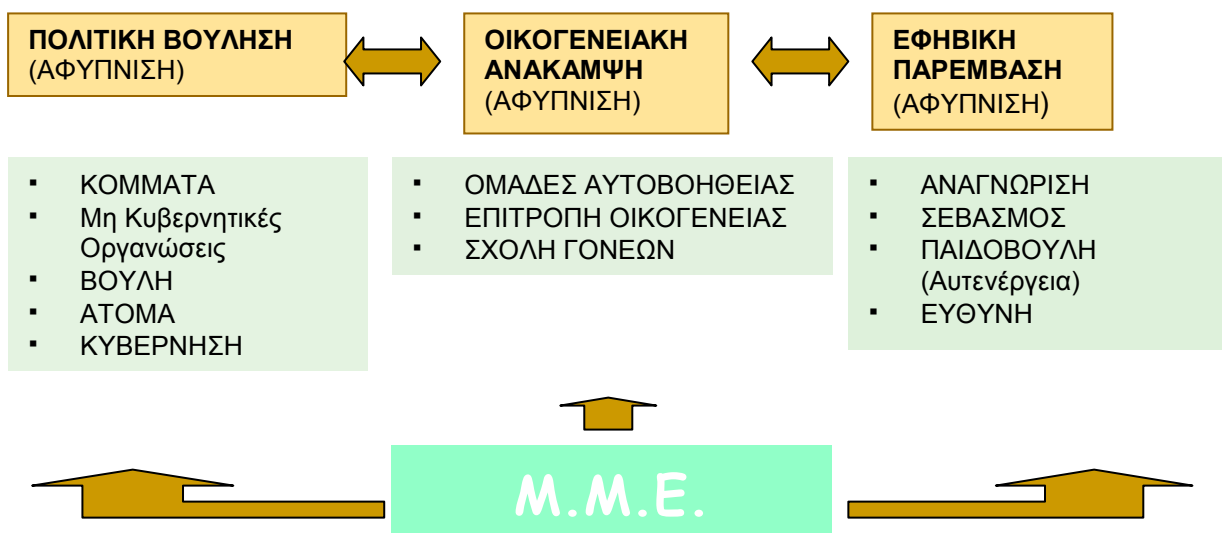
ΠΟΛΙΤΙΚΗ ΒΟΥΛΗΣΗ
(ΑΦΥΠΝΙΣΗ)

ΟΙΚΟΓΕΝΕΙΑΚΗ ΑΝΑΚΑΜΨΗ
(ΑΦΥΠΝΙΣΗ)

ΕΦΗΒΙΚΗ ΠΑΡΕΜΒΑΣΗ
(ΑΦΥΠΝΙΣΗ)

▪ ΚΟΜΜΑΤΑ
▪ Μη Κυβερνητικές Οργανώσεις
▪ ΒΟΥΛΗ
▪ ΑΤΟΜΑ
▪ ΚΥΒΕΡΝΗΣΗ

▪ ΟΜΑΔΕΣ ΑΥΤΟΒΟΗΘΕΙΑΣ
▪ ΕΠΙΤΡΟΠΗ ΟΙΚΟΓΕΝΕΙΑΣ
▪ ΣΧΟΛΗ ΓΟΝΕΩΝ

▪ ΑΝΑΓΝΩΡΙΣΗ
▪ ΣΕΒΑΣΜΟΣ
▪ ΠΑΙΔΟΒΟΥΛΗ (Αυτενέργεια)
▪ ΕΥΘΥΝΗ

Μ.Μ.Ε.